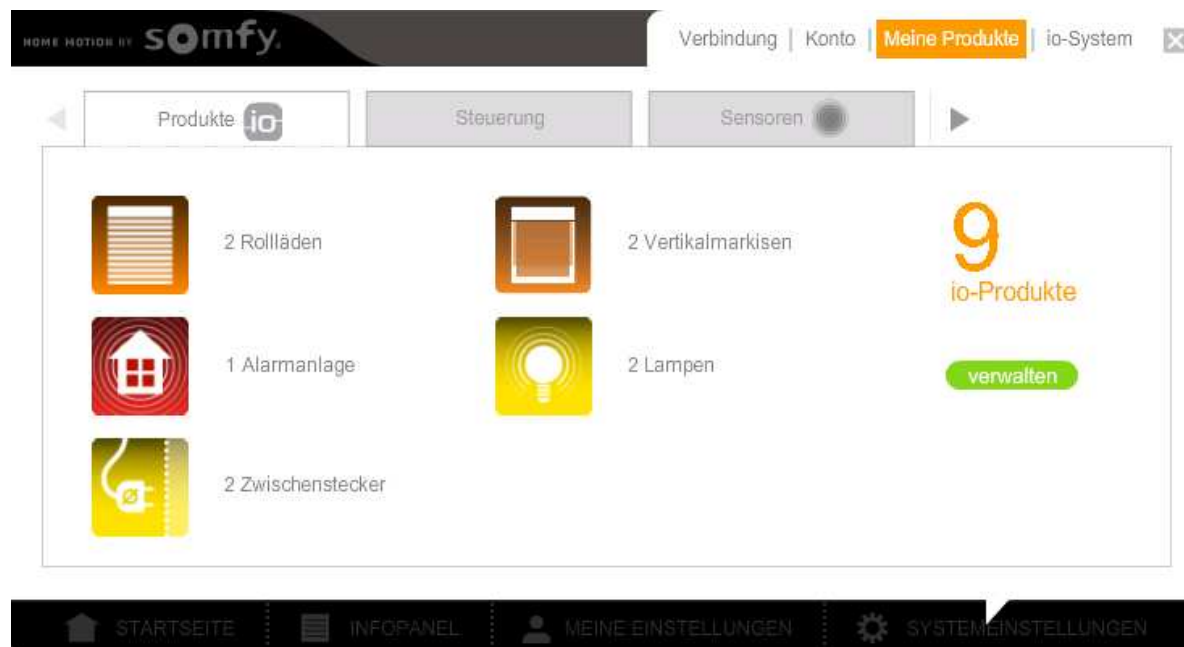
HOME MOTION BY somfy.

Verbindung | Konto | Meine Produkte | io-System

Produkte io
Steuerung
Sensoren

2 Rollläden
2 Vertikalmarkisen
9
io-Produkte
1 Alarmanlage
2 Lampen
verwalten
2 Zwischenstecker

STARTSEITE
INFOPANEL
MEINE EINSTELLUNGEN
SYSTEMEINSTELLUNGEN